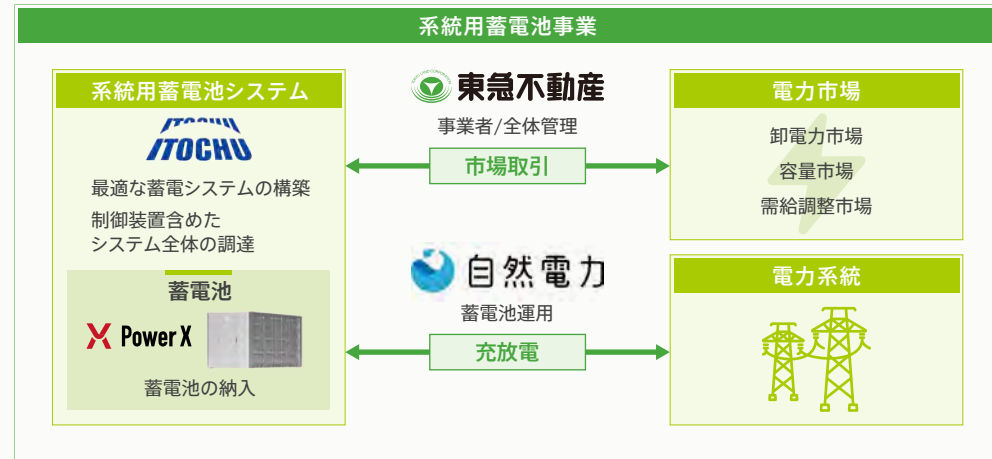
系統用蓄電池事業

系統用蓄電池システム

ITOCHU

最適な蓄電システムの構築

制御装置含めたシステム全体の調達

蓄電池

Power X

蓄電池の納入

東急不動産

事業者/全体管理

市場取引

自然電力

蓄電池運用

充放電

電力市場

卸電力市場

容量市場

需給調整市場

電力系統